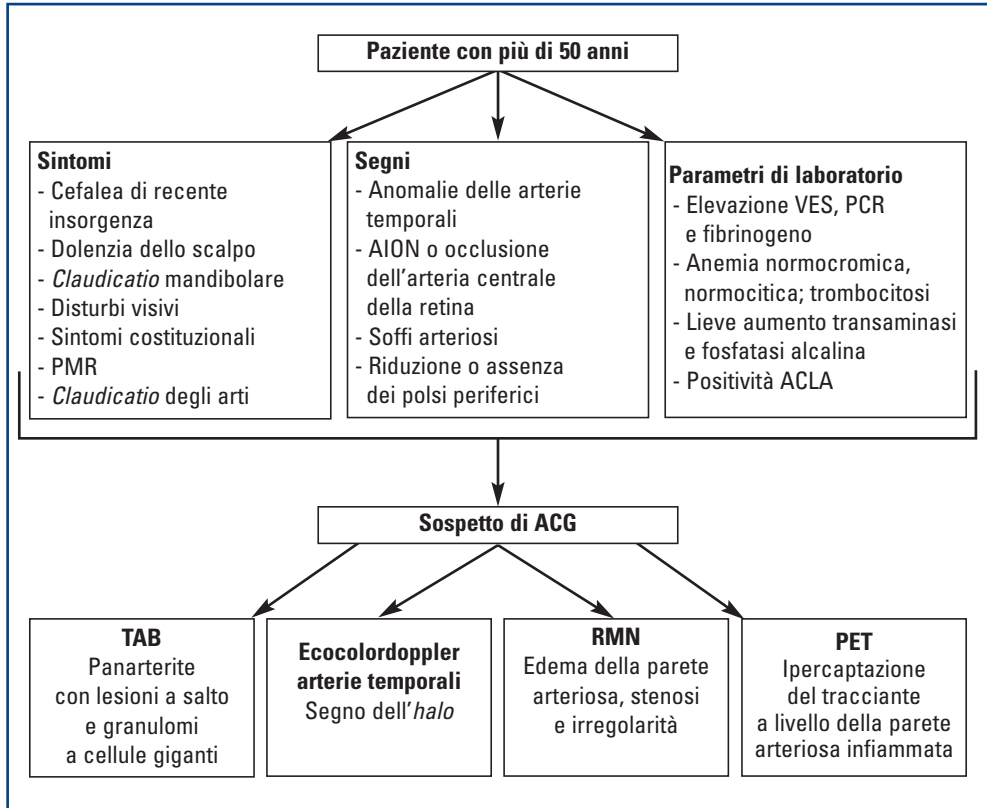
Paziente con più di 50 anni

Sintomi
- Cefalea di recente insorgenza
- Dolenzia dello scalpo
- Claudicatio mandibolare
- Disturbi visivi
- Sintomi costituzionali
- PMR
- Claudicatio degli arti

Segni
- Anomalie delle arterie temporali
- AION o occlusione dell'arteria centrale della retina
- Soffi arteriosi
- Riduzione o assenza dei polsi periferici

Parametri di laboratorio
- Elevazione VES, PCR e fibrinogeno
- Anemia normocromica, normocitica; trombocitosi
- Lieve aumento transaminasi e fosfatasi alcalina
- Positività ACLA

Sospetto di ACG

TAB
Panarterite con lesioni a salto e granulomi a cellule giganti

Ecocolordoppler arterie temporali
Segno dell'halo

RMN
Edema della parete arteriosa, stenosi e irregolarità

PET
Ipercaptazione del tracciante a livello della parete arteriosa infiammata